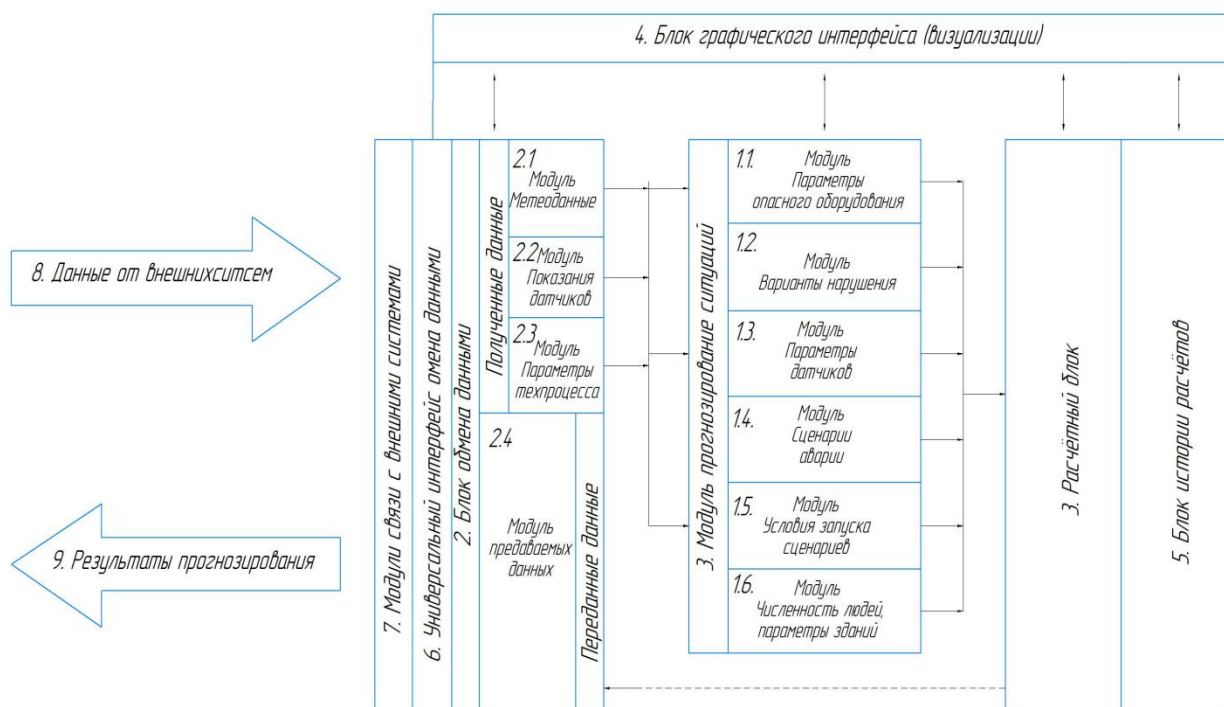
4. Блок графического интерфейса (визуализации)

8. Данные от внешнихситсем

9. Результаты прогнозирования

7. Модули связи с внешними системами

6. Универсальный интерфеис омена данными

2. Блок обмена данными

Полученные данные

2.1 Модуль Метеоданные

2.2 Модуль Показания датчиков

2.3 Модуль Параметры техпроцесса

2.4

Модуль предаваемых данных

Переданные данные

3. Модуль прогнозирование ситуаций

1.1. Модуль Параметры опасного оборудования

1.2. Модуль Варианты нарушения

1.3. Модуль Параметры датчиков

1.4. Модуль Сценарии аварии

1.5. Модуль Условия запуска сценариев

1.6. Модуль Численность людей, параметры зданий

3. Расчётный блок

5. Блок истории расчётов